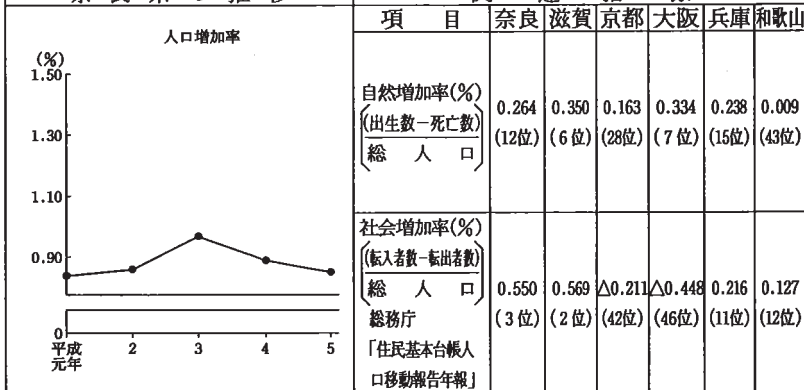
人口増加率

(%)
1.50

1.30

1.10

0.90

0

平成元年 2 3 4 5

| 項　目 | 奈良 | 滋賀 | 京都 | 大阪 | 兵庫 | 和歌山 |
|---|---|---|---|---|---|---|
| 自然増加率(%) (出生数−死亡数 / 総人口) | 0.264 (12位) | 0.350 (6位) | 0.163 (28位) | 0.334 (7位) | 0.238 (15位) | 0.009 (43位) |
| 社会増加率(%) (転入者数−転出者数 / 総人口) 総務庁「住民基本台帳人口移動報告年報」 | 0.550 (3位) | 0.569 (2位) | △0.211 (42位) | △0.448 (46位) | 0.216 (11位) | 0.127 (12位) |